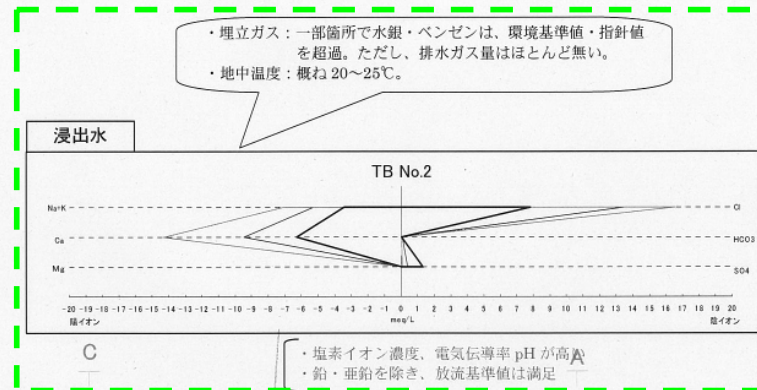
・埋立ガス：一部箇所で水銀・ベンゼンは、環境基準値・指針値を超過。ただし、排水ガス量はほとんど無い。
・地中温度：概ね 20～25℃。

浸出水

TB No.2

Na+K
Ca
Mg

Cl
HCO3
SO4

-20 -19 -18 -17 -16 -15 -14 -13 -12 -11 -10 -9 -8 -7 -6 -5 -4 -3 -2 -1 0 1 2 3 4 5 6 7 8 9 10 11 12 13 14 15 16 17 18 19 20

陽イオン
meq/L
陰イオン

C
A

・塩素イオン濃度、電気伝導率 pH が高い
・鉛・亜鉛を除き、放流基準値は満足